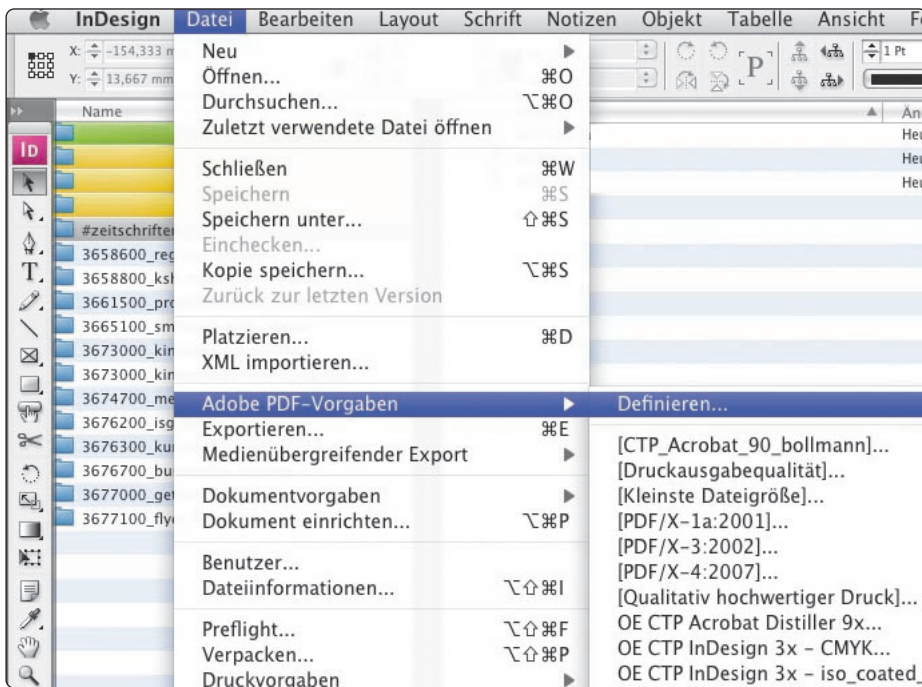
InDesign Datei Bearbeiten Layout Schrift Notizen Objekt Tabelle Ansicht F

X: -154,333 m
Y: 13,667 mm

1 Pt

Name

Än
Heu
Heu
Heu

#zeitschrifter
3658600_reg
3658800_ksh
3661500_pro
3665100_sm
3673000_kin
3673000_kin
3674700_me
3676200_isg
3676300_kur
3676700_bu
3677000_get
3677100_fly

Neu
Öffnen... ⌘O
Durchsuchen... ⌥⌘O
Zuletzt verwendete Datei öffnen

Schließen ⌘W
Speichern ⌘S
Speichern unter... ⇧⌘S
Einchecken...
Kopie speichern... ⌥⌘S
Zurück zur letzten Version

Platzieren... ⌘D
XML importieren...

Adobe PDF-Vorgaben
Exportieren... ⌘E
Medienübergreifender Export

Dokumentvorgaben
Dokument einrichten... ⌥⌘P

Benutzer...
Dateiinformationen... ⌥⇧⌘I

Preflight... ⌥⇧⌘F
Verpacken... ⌥⇧⌘P
Druckvorgaben

Definieren...

[CTP_Acrobat_90_bollmann]...
[Druckausgabequalität]...
[Kleinste Dateigröße]...
[PDF/X-1a:2001]...
[PDF/X-3:2002]...
[PDF/X-4:2007]...
[Qualitativ hochwertiger Druck]...
OE CTP Acrobat Distiller 9x...
OE CTP InDesign 3x - CMYK...
OE CTP InDesign 3x - iso_coated_